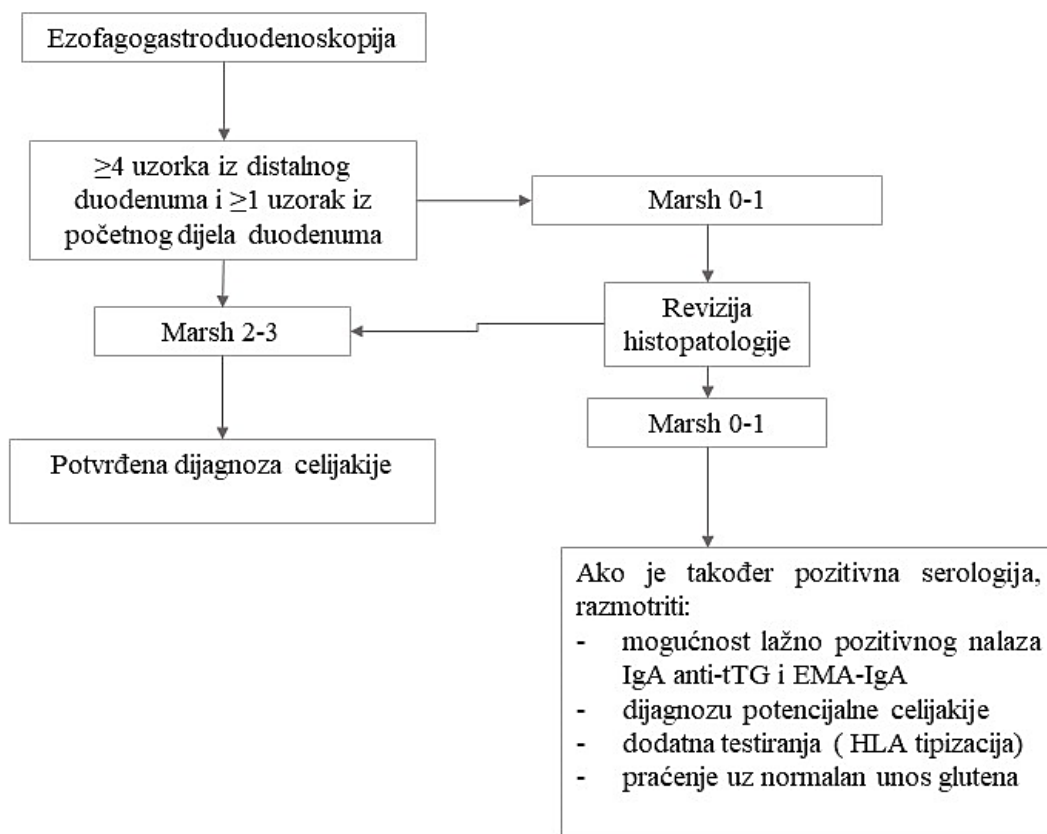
Ezofagogastroduodenoskopija

$\geq$4 uzorka iz distalnog duodenuma i $\geq$1 uzorak iz početnog dijela duodenuma

Marsh 0-1

Revizija histopatologije

Marsh 2-3

Marsh 0-1

Potvrđena dijagnoza celijakije

Ako je također pozitivna serologija, razmotriti:
- mogućnost lažno pozitivnog nalaza IgA anti-tTG i EMA-IgA
- dijagnozu potencijalne celijakije
- dodatna testiranja ( HLA tipizacija)
- praćenje uz normalan unos glutena